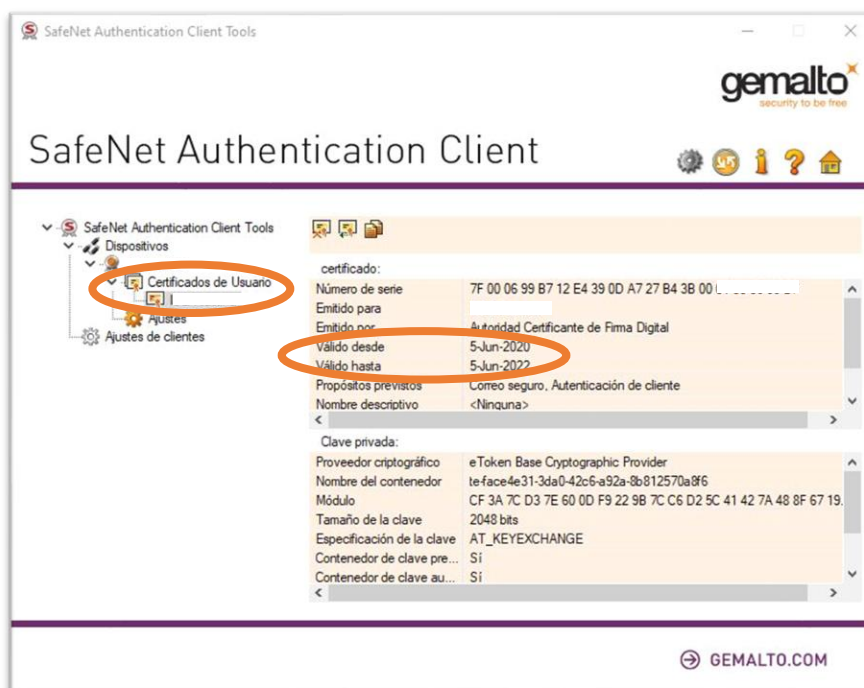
SafeNet Authentication Client Tools

gemalto
security to be free

SafeNet Authentication Client

SafeNet Authentication Client Tools
Dispositivos
Certificados de Usuario
Ajustes
Ajustes de clientes

certificado:

| | |
|---|---|
| Número de serie | 7F 00 06 99 B7 12 E4 39 0D A7 27 B4 3B 00 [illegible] |
| Emitido para | |
| Emitido por | Autoridad Certificante de Firma Digital |
| Válido desde | 5-Jun-2020 |
| Válido hasta | 5-Jun-2022 |
| Propósitos previstos | Correo seguro, Autenticación de cliente |
| Nombre descriptivo | <Ninguna> |

Clave privada:

| | |
|---|---|
| Proveedor criptográfico | eToken Base Cryptographic Provider |
| Nombre del contenedor | te-face4e31-3da0-42c6-a92a-8b812570a8f6 |
| Módulo | CF 3A 7C D3 7E 60 0D F9 22 9B 7C C6 D2 5C 41 42 7A 48 8F 67 19. |
| Tamaño de la clave | 2048 bits |
| Especificación de la clave | AT_KEYEXCHANGE |
| Contenedor de clave pre... | Sí |
| Contenedor de clave au... | Sí |

GEMALTO.COM